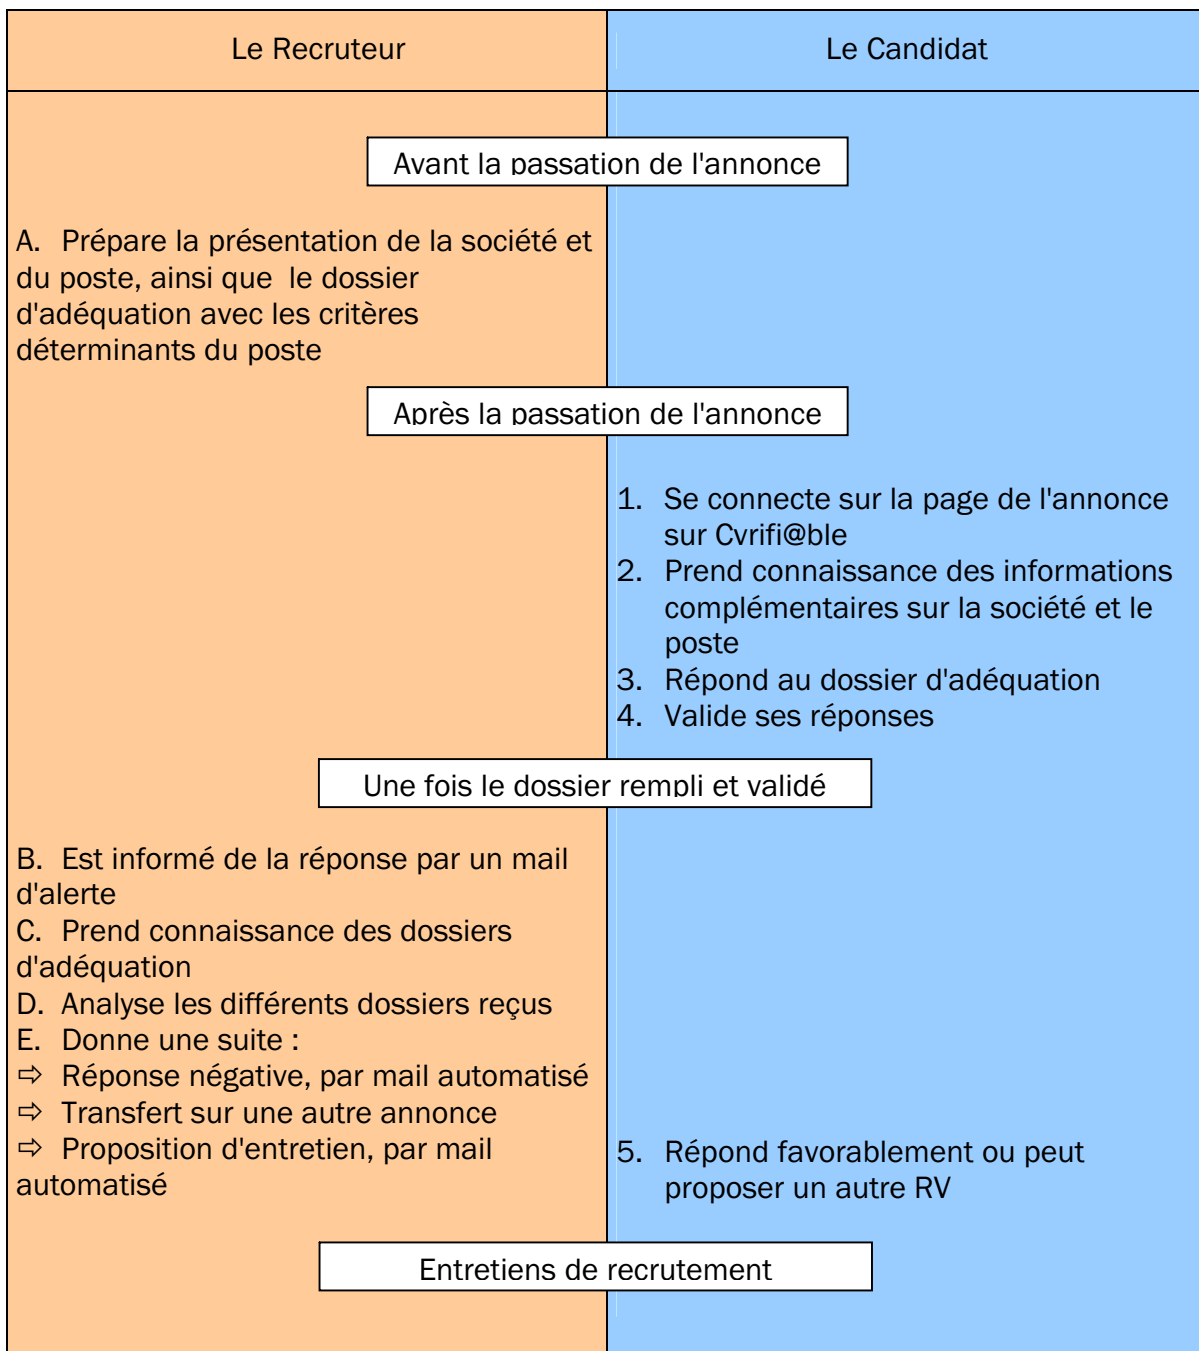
Le Recruteur

Le Candidat

Avant la passation de l'annonce

A. Prépare la présentation de la société et du poste, ainsi que le dossier d'adéquation avec les critères déterminants du poste

Après la passation de l'annonce

1. Se connecte sur la page de l'annonce sur Cvrifi@ble
2. Prend connaissance des informations complémentaires sur la société et le poste
3. Répond au dossier d'adéquation
4. Valide ses réponses

Une fois le dossier rempli et validé

B. Est informé de la réponse par un mail d'alerte
C. Prend connaissance des dossiers d'adéquation
D. Analyse les différents dossiers reçus
E. Donne une suite :
⇨ Réponse négative, par mail automatisé
⇨ Transfert sur une autre annonce
⇨ Proposition d'entretien, par mail automatisé

5. Répond favorablement ou peut proposer un autre RV

Entretiens de recrutement